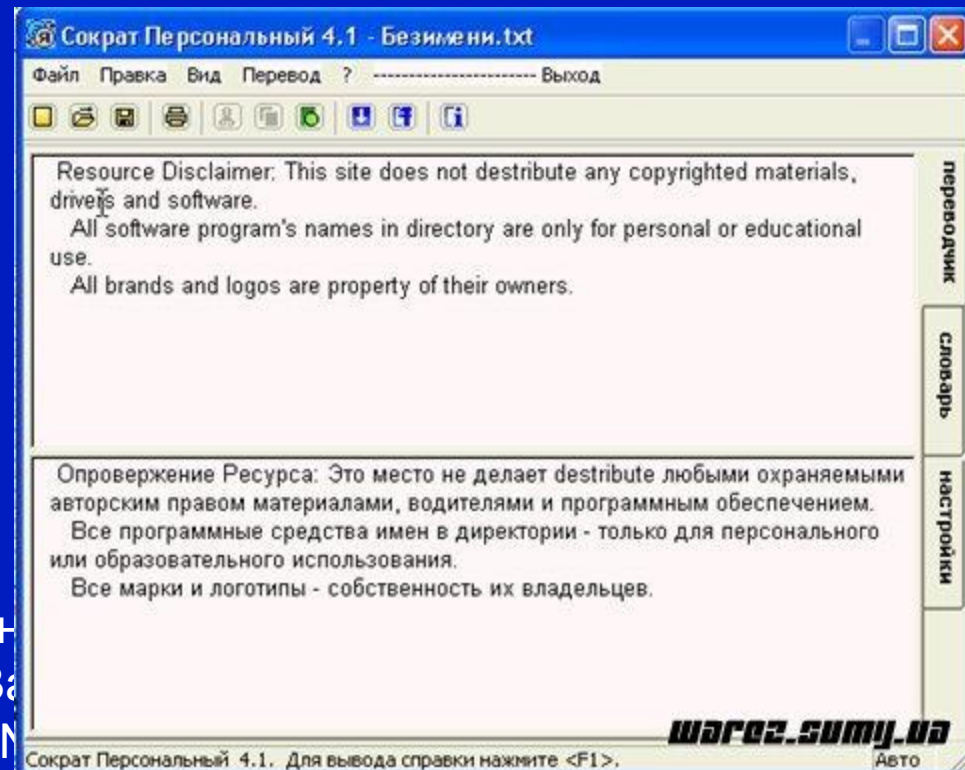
Сократ Персональный 4.1 - Безимени.txt

Файл Правка Вид Перевод ? ------------------------ Выход

Resource Disclaimer: This site does not destribute any copyrighted materials, drivers and software.
All software program's names in directory are only for personal or educational use.
All brands and logos are property of their owners.

Опровержение Ресурса: Это место не делает destribute любыми охраняемыми авторским правом материалами, водителями и программным обеспечением.
Все программные средства имен в директории - только для персонального или образовательного использования.
Все марки и логотипы - собственность их владельцев.

переводчик
словарь
настройки

warez.sumy.ua

Сократ Персональный 4.1. Для вывода справки нажмите <F1>.
Авто